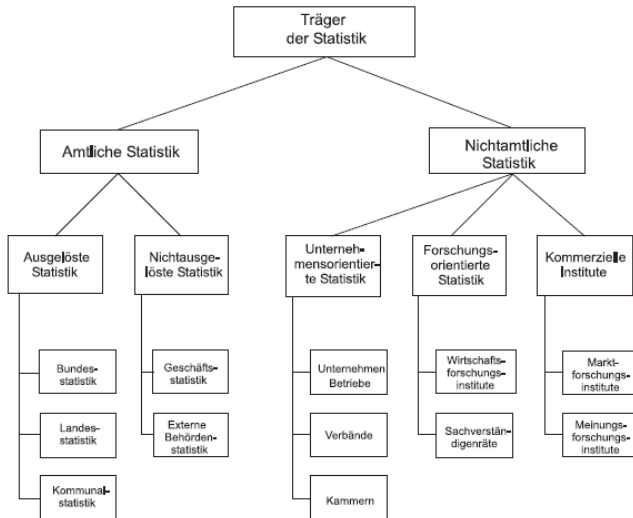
Träger der Statistik

Amtliche Statistik

Nichtamtliche Statistik

Ausgelöste Statistik

Nichtausgelöste Statistik

Unternehmensorientierte Statistik

Forschungsorientierte Statistik

Kommerzielle Institute

Bundesstatistik

Landesstatistik

Kommunalstatistik

Geschäftsstatistik

Externe Behördenstatistik

Unternehmen Betriebe

Verbände

Kammern

Wirtschaftsforschungsinstitute

Sachverständigenräte

Marktforschungsinstitute

Meinungsforschungsinstitute